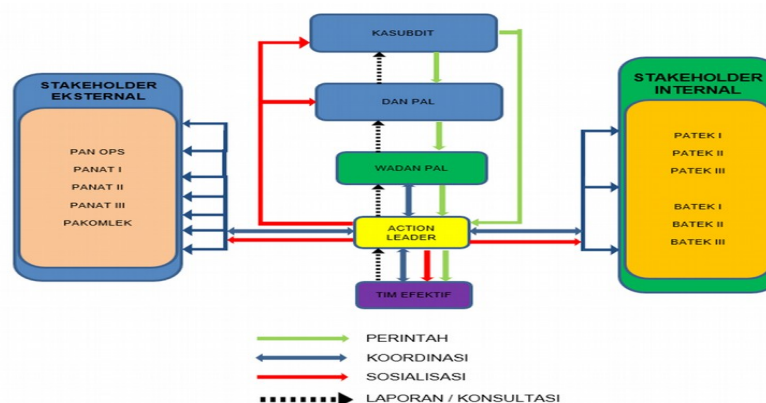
STAKEHOLDER EKSTERNAL

PAN OPS
PANAT I
PANAT II
PANAT III
PAKOMLEK

KASUBDIT

DAN PAL

WADAN PAL

ACTION LEADER

TIM EFEKTIF

STAKEHOLDER INTERNAL

PATEK I
PATEK II
PATEK III

BATEK I
BATEK II
BATEK III

PERINTAH
KOORDINASI
SOSIALISASI
LAPORAN / KONSULTASI